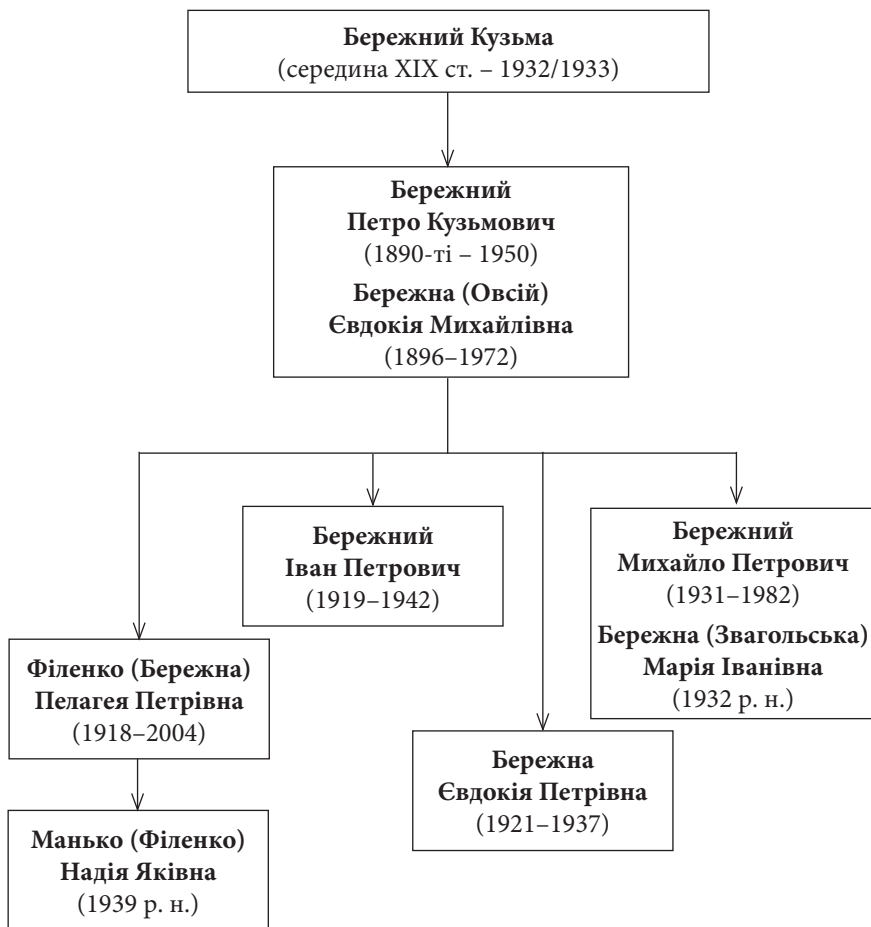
**Бережний Кузьма**
(середина XIX ст. – 1932/1933)

**Бережний Петро Кузьмович**
(1890-ті – 1950)
**Бережна (Овсій) Євдокія Михайлівна**
(1896–1972)

**Бережний Іван Петрович**
(1919–1942)

**Бережний Михайло Петрович**
(1931–1982)
**Бережна (Звагольська) Марія Іванівна**
(1932 р. н.)

**Філенко (Бережна) Пелагея Петрівна**
(1918–2004)

**Бережна Євдокія Петрівна**
(1921–1937)

**Манько (Філенко) Надія Яківна**
(1939 р. н.)